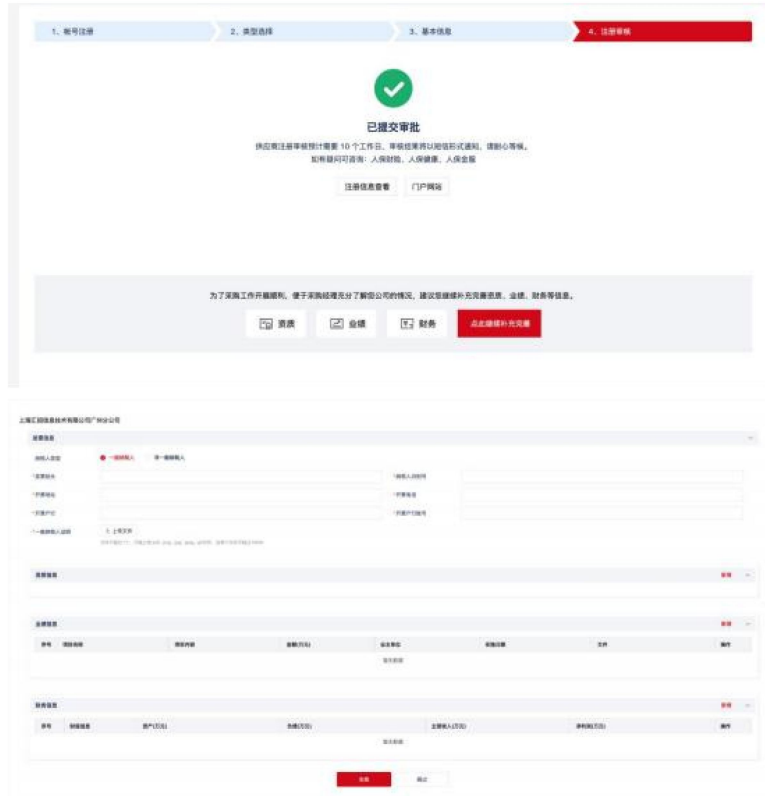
1、账号注册

2、类型选择

3、基本信息

4、注册审核

已提交审批

供应商注册审核预计需要 10 个工作日，审核结果将以短信形式通知，请耐心等候。
如有疑问可咨询：人保财险、人保健康、人保金服

注册信息查看

门户网站

为了采购工作开展顺利，便于采购经理充分了解您公司的情况，建议您继续补充完善资质、业绩、财务等信息。

资质

业绩

财务

点此继续补充完善

上海汇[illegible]信息技术有限公司广州分公司

发票信息

纳税人类型

一般纳税人

非一般纳税人

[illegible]

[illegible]

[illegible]

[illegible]

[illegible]

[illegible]

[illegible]

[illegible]

上传文件

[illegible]

资质信息

新增

业绩信息

新增

| 序号 | 项目名称 | 项目内容 | 金额(万元) | 业主单位 | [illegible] | 文件 | 操作 |
|---|---|---|---|---|---|---|---|

暂无数据

财务信息

新增

| 序号 | 财报报表 | 资产(万元) | 负债(万元) | 主营收入(万元) | 净利润(万元) | 操作 |
|---|---|---|---|---|---|---|

暂无数据

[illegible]

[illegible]